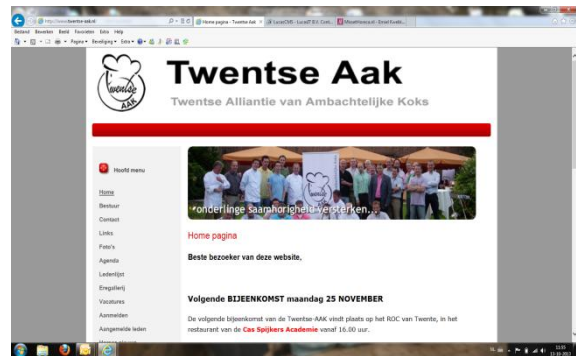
http://www.twentse-aak.nl/
Home pagina - Twentse Aak
Bestand Bewerken Beeld Favorieten Extra Help
Pagina Beveiliging Extra

Twentse Aak
Twentse Alliantie van Ambachtelijke Koks

twentse AAK

Hoofd menu
Home
Bestuur
Contact
Links
Foto's
Agenda
Ledenlijst
Eregalerij
Vacatures
Aanmelden
Aangemelde leden

onderlinge saamhorigheid versterken...

Home pagina

Beste bezoeker van deze website,

Volgende BIJEENKOMST maandag 25 NOVEMBER

De volgende bijeenkomst van de Twentse-AAK vindt plaats op het ROC van Twente, in het restaurant van de Cas Spijkers Academie vanaf 16.00 uur.

13:55
13-10-2013